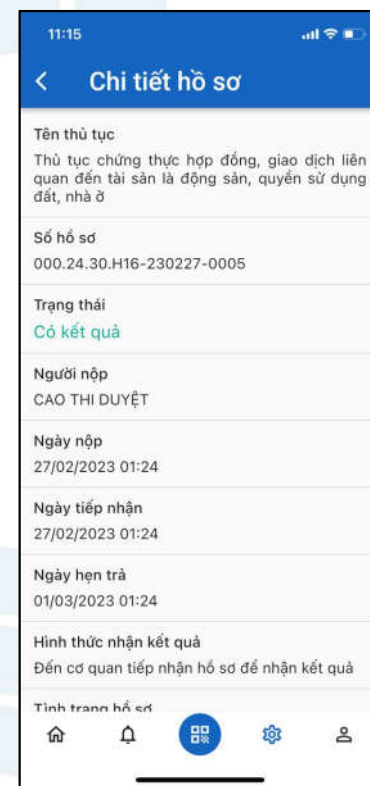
11:15

<

Chi tiết hồ sơ

Tên thủ tục

Thủ tục chứng thực hợp đồng, giao dịch liên quan đến tài sản là động sản, quyền sử dụng đất, nhà ở

Số hồ sơ

000.24.30.H16-230227-0005

Trạng thái

Có kết quả

Người nộp

CAO THI DUYỆT

Ngày nộp

27/02/2023 01:24

Ngày tiếp nhận

27/02/2023 01:24

Ngày hẹn trả

01/03/2023 01:24

Hình thức nhận kết quả

Đến cơ quan tiếp nhận hồ sơ để nhận kết quả

Tình trạng hồ sơ